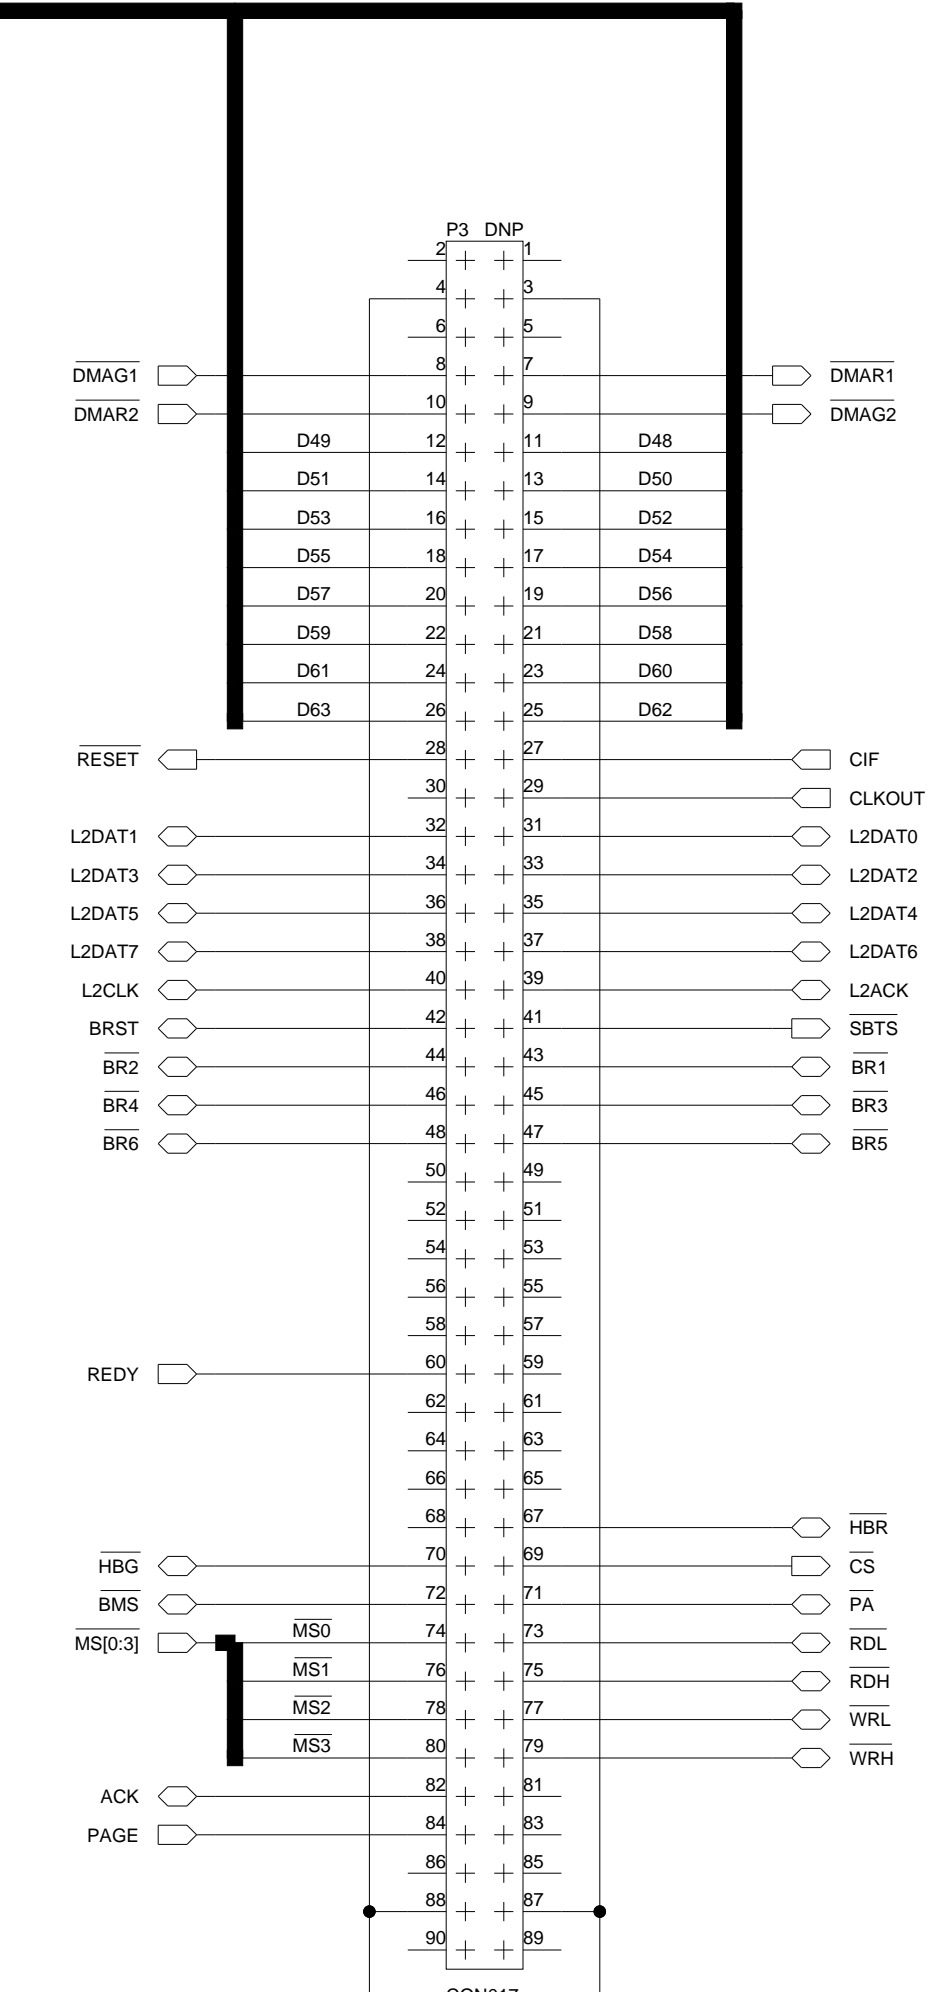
P3 DNP

2 1
4 3
6 5
$\overline{DMAG1}$ 8 7 $\overline{DMAR1}$
$\overline{DMAR2}$ 10 9 $\overline{DMAG2}$
D49 12 11 D48
D51 14 13 D50
D53 16 15 D52
D55 18 17 D54
D57 20 19 D56
D59 22 21 D58
D61 24 23 D60
D63 26 25 D62
$\overline{RESET}$ 28 27 CIF
30 29 CLKOUT
L2DAT1 32 31 L2DAT0
L2DAT3 34 33 L2DAT2
L2DAT5 36 35 L2DAT4
L2DAT7 38 37 L2DAT6
L2CLK 40 39 L2ACK
BRST 42 41 $\overline{SBTS}$
$\overline{BR2}$ 44 43 $\overline{BR1}$
$\overline{BR4}$ 46 45 $\overline{BR3}$
$\overline{BR6}$ 48 47 $\overline{BR5}$
50 49
52 51
54 53
56 55
58 57
REDY 60 59
62 61
64 63
66 65
68 67 $\overline{HBR}$
$\overline{HBG}$ 70 69 $\overline{CS}$
$\overline{BMS}$ 72 71 $\overline{PA}$
$\overline{MS[0:3]}$ $\overline{MS0}$ 74 73 $\overline{RDL}$
$\overline{MS1}$ 76 75 $\overline{RDH}$
$\overline{MS2}$ 78 77 $\overline{WRL}$
$\overline{MS3}$ 80 79 $\overline{WRH}$
ACK 82 81
PAGE 84 83
86 85
88 87
90 89
CON017